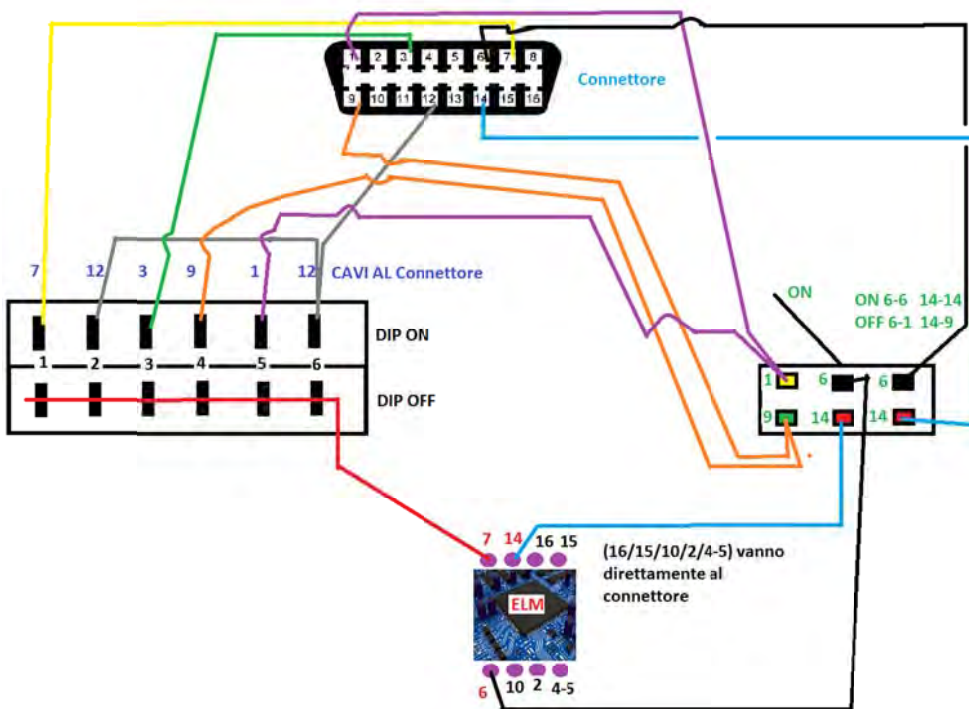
1 2 3 4 5 6 7 8
9 10 11 12 13 14 15 16
Connettore

7 12 3 9 1 12 CAVI AL Connettore

1 2 3 4 5 6
DIP ON
DIP OFF

ON
ON 6-6 14-14
OFF 6-1 14-9

1 6 6
9 14 14

7 14 16 15
(16/15/10/2/4-5) vanno direttamente al connettore
ELM
6 10 2 4-5